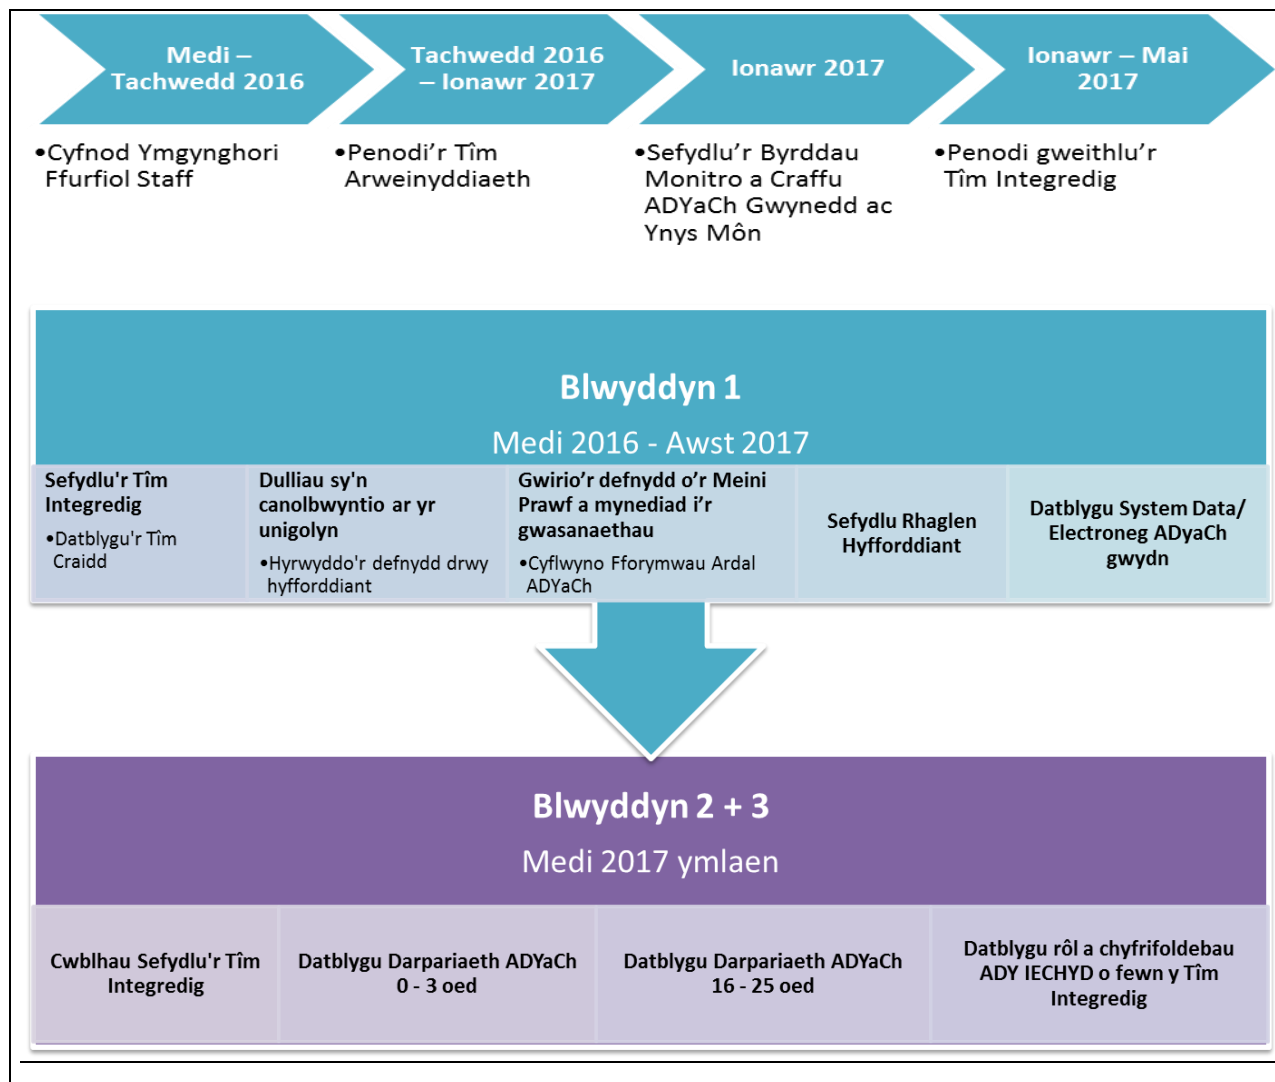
Medi – Tachwedd 2016

Tachwedd 2016 – Ionawr 2017

Ionawr 2017

Ionawr – Mai 2017

•Cyfnod Ymgynghori Ffurfiol Staff

•Penodi’r Tîm Arweinyddiaeth

•Sefydlu’r Byrddau Monitro a Craffu ADYaCh Gwynedd ac Ynys Môn

•Penodi gweithlu’r Tîm Integredig

Blwyddyn 1

Medi 2016 - Awst 2017

Sefydlu'r Tîm Integredig

•Datblygu'r Tîm Craidd

Dulliau sy'n canolbwyntio ar yr unigolyn

•Hyrwyddo'r defnydd drwy hyfforddiant

Gwirio’r defnydd o’r Meini Prawf a mynediad i’r gwasanaethau

•Cyflwyno Fforymwau Ardal ADYaCh

Sefydlu Rhaglen Hyfforddiant

Datblygu System Data/ Electroneg ADyaCh gwydn

Blwyddyn 2 + 3

Medi 2017 ymlaen

Cwblhau Sefydlu'r Tîm Integredig

Datblygu Darpariaeth ADYaCh 0 - 3 oed

Datblygu Darpariaeth ADYaCh 16 - 25 oed

Datblygu rôl a chyfrifoldebau ADY IECHYD o fewn y Tîm Integredig